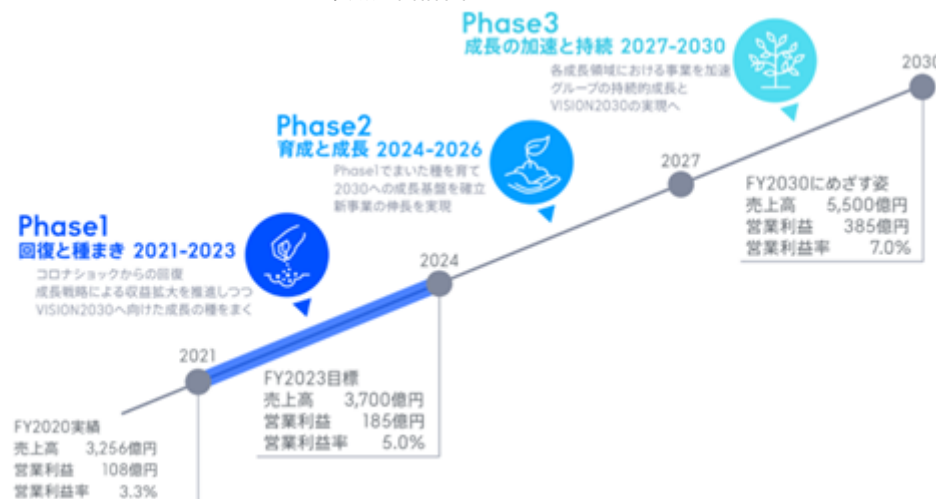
Phase3
成長の加速と持続 2027-2030
各成長領域における事業を加速
グループの持続的成長と
VISION2030の実現へ

2030

Phase2
育成と成長 2024-2026
Phase1でまいた種を育て
2030への成長基盤を確立
新事業の伸長を実現

2027

FY2030にめざす姿
売上高 5,500億円
営業利益 385億円
営業利益率 7.0%

Phase1
回復と種まき 2021-2023
コロナショックからの回復
成長戦略による収益拡大を推進しつつ
VISION2030へ向けた成長の種をまく

2024

2021

FY2023目標
売上高 3,700億円
営業利益 185億円
営業利益率 5.0%

FY2020実績
売上高 3,256億円
営業利益 108億円
営業利益率 3.3%